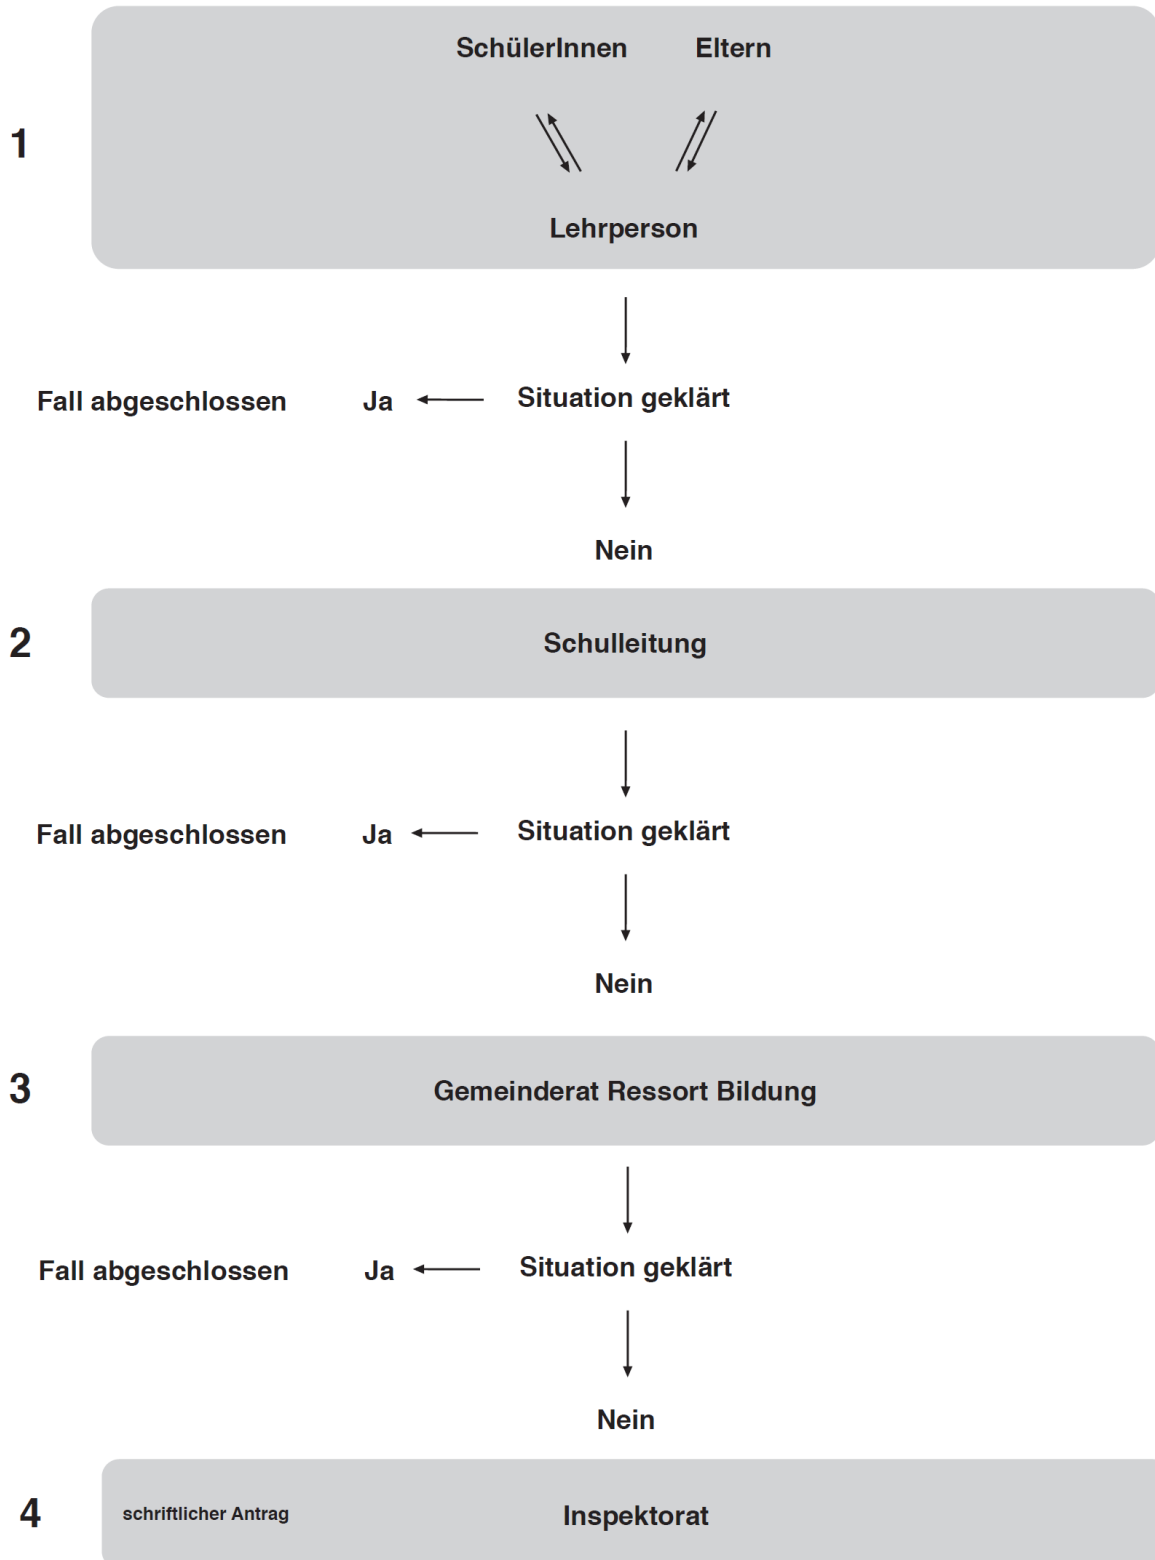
1

SchülerInnen Eltern

Lehrperson

Situation geklärt

Ja

Fall abgeschlossen

Nein

2

Schulleitung

Situation geklärt

Ja

Fall abgeschlossen

Nein

3

Gemeinderat Ressort Bildung

Situation geklärt

Ja

Fall abgeschlossen

Nein

4

schriftlicher Antrag

Inspektorat